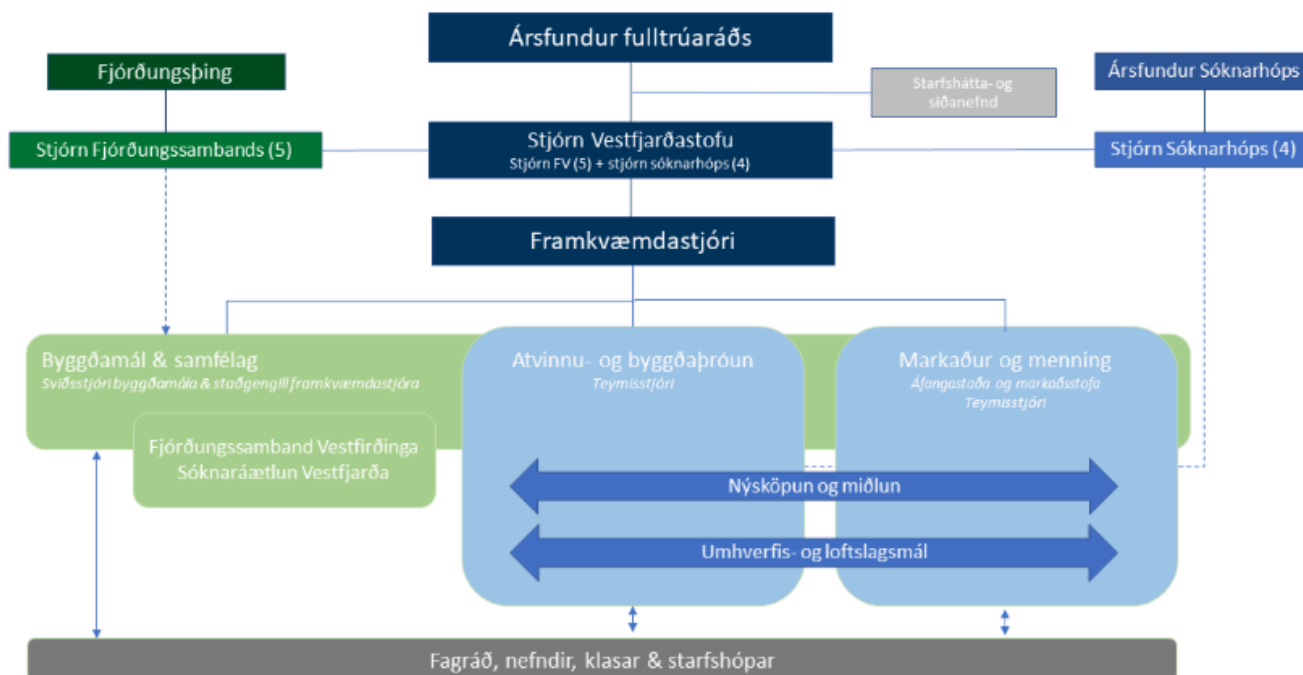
Ársfundur fulltrúaráðs

Fjórðungsþing

Starfshátta- og siðanefnd

Ársfundur Sóknarhóps

Stjórn Fjórðungssambands (5)

Stjórn Vestfjarðastofu
Stjórn FV (5) + stjórn sóknarhóps (4)

Stjórn Sóknarhóps (4)

Framkvæmdastjóri

Byggðamál & samfélag
Sviðsstjóri byggðamála & staðgengill framkvæmdastjóra

Fjórðungssamband Vestfirðinga
Sóknaráætlun Vestfjarða

Atvinnu- og byggðaþróun
Teymisstjóri

Markaður og menning
Áfangastaða og markaðsstofa
Teymisstjóri

Nýsköpun og miðlun

Umhverfis- og loftslagsmál

Fagráð, nefndir, klasar & starfshópar